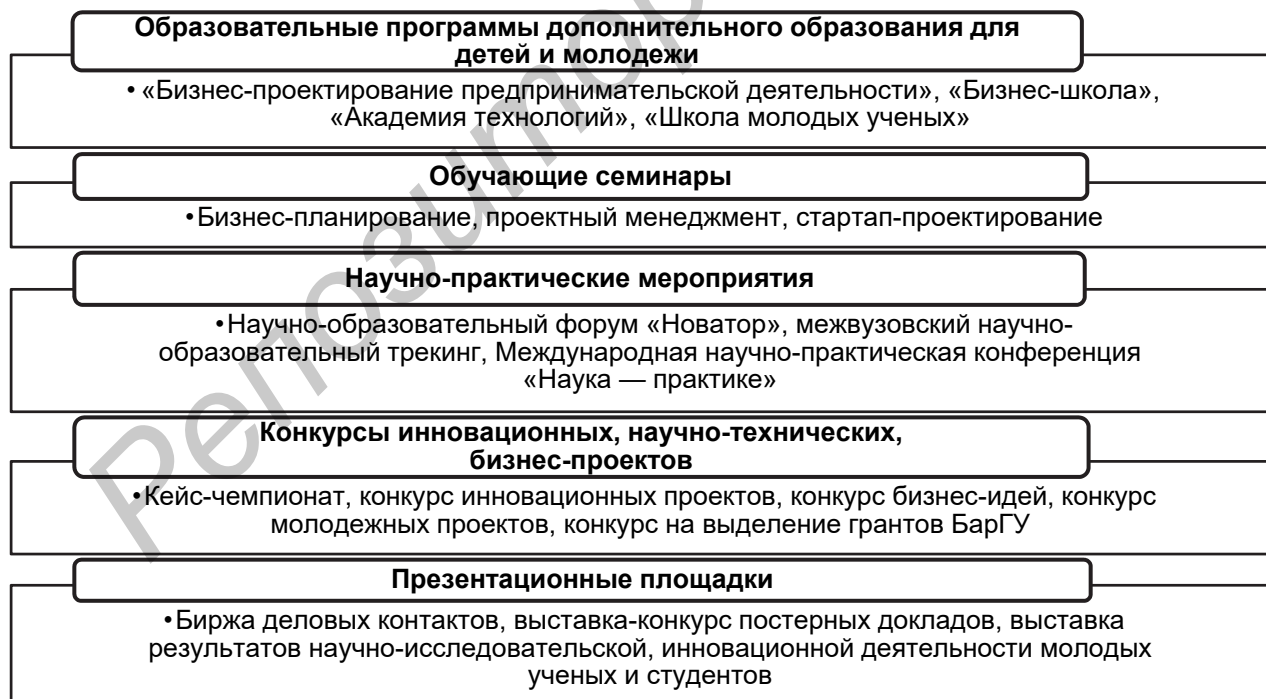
Образовательные программы дополнительного образования для детей и молодежи

• «Бизнес-проектирование предпринимательской деятельности», «Бизнес-школа», «Академия технологий», «Школа молодых ученых»

Обучающие семинары

• Бизнес-планирование, проектный менеджмент, стартап-проектирование

Научно-практические мероприятия

• Научно-образовательный форум «Новатор», межвузовский научно-образовательный трекинг, Международная научно-практическая конференция «Наука — практике»

Конкурсы инновационных, научно-технических, бизнес-проектов

• Кейс-чемпионат, конкурс инновационных проектов, конкурс бизнес-идей, конкурс молодежных проектов, конкурс на выделение грантов БарГУ

Презентационные площадки

• Биржа деловых контактов, выставка-конкурс постерных докладов, выставка результатов научно-исследовательской, инновационной деятельности молодых ученых и студентов

Репозиторий